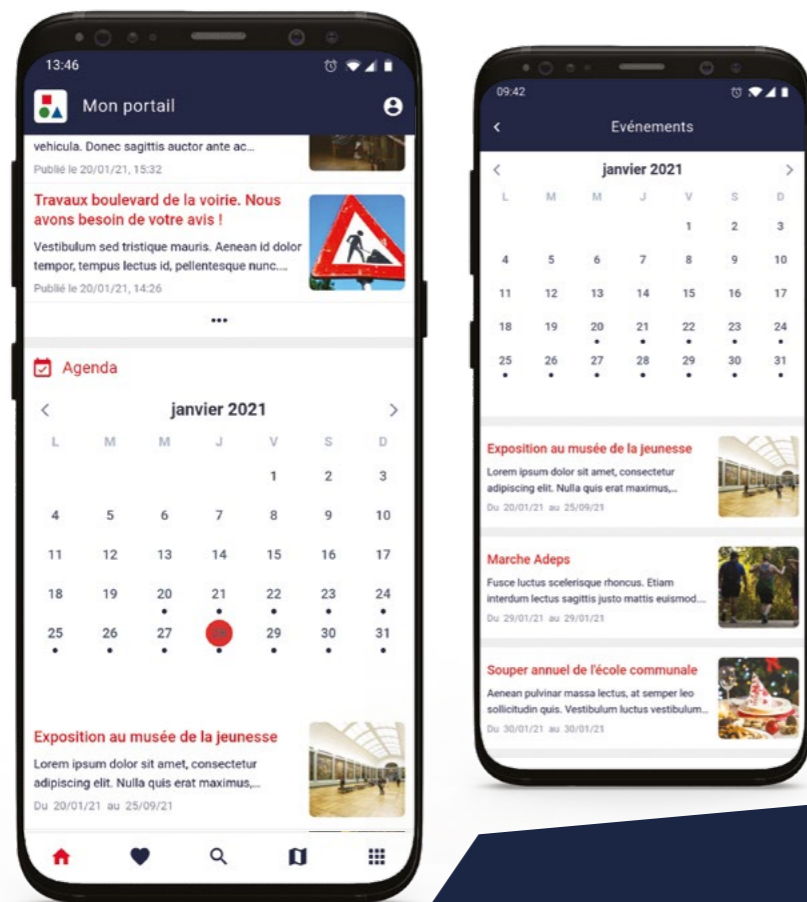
13:46

Mon portail

vehicula. Donec sagittis auctor ante ac...

Publié le 20/01/21, 15:32

Travaux boulevard de la voirie. Nous avons besoin de votre avis !

Vestibulum sed tristique mauris. Aenean id dolor tempor, tempus lectus id, pellentesque nunc....

Publié le 20/01/21, 14:26

•••

Agenda

janvier 2021

| L | M | M | J | V | S | D |
|---|---|---|---|---|---|---|
| | | | | 1 | 2 | 3 |
| 4 | 5 | 6 | 7 | 8 | 9 | 10 |
| 11 | 12 | 13 | 14 | 15 | 16 | 17 |
| 18 | 19 | 20 | 21 | 22 | 23 | 24 |
| 25 | 26 | 27 | 28 | 29 | 30 | 31 |

Exposition au musée de la jeunesse

Lorem ipsum dolor sit amet, consectetur adipiscing elit. Nulla quis erat maximus,...

Du 20/01/21 au 25/09/21

09:42

Evénements

janvier 2021

| L | M | M | J | V | S | D |
|---|---|---|---|---|---|---|
| | | | | 1 | 2 | 3 |
| 4 | 5 | 6 | 7 | 8 | 9 | 10 |
| 11 | 12 | 13 | 14 | 15 | 16 | 17 |
| 18 | 19 | 20 | 21 | 22 | 23 | 24 |
| 25 | 26 | 27 | 28 | 29 | 30 | 31 |

Exposition au musée de la jeunesse

Lorem ipsum dolor sit amet, consectetur adipiscing elit. Nulla quis erat maximus,...

Du 20/01/21 au 25/09/21

Marche Adeps

Fusce luctus scelerisque rhoncus. Etiam interdum lectus sagittis justo mattis euismod...

Du 29/01/21 au 29/01/21

Souper annuel de l'école communale

Aenean pulvinar massa lectus, at semper leo sollicitudin quis. Vestibulum luctus vestibulum...

Du 30/01/21 au 30/01/21